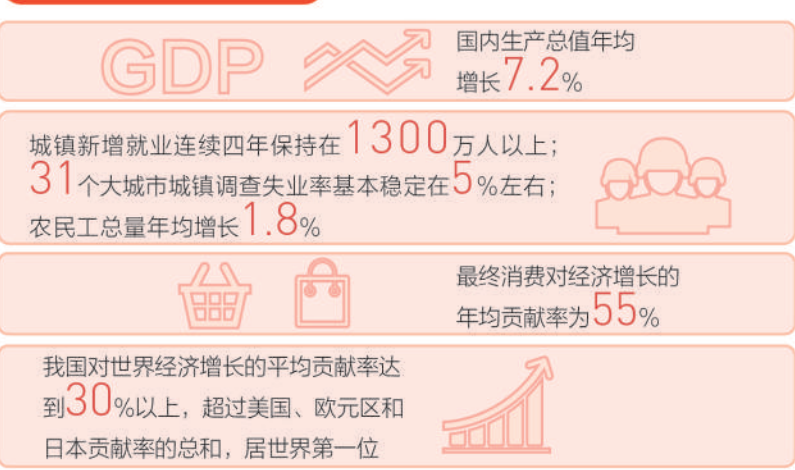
GDP

国内生产总值年均增长7.2%

城镇新增就业连续四年保持在1300万人以上；31个大城市城镇调查失业率基本稳定在5%左右；农民工总量年均增长1.8%

最终消费对经济增长的年均贡献率为55%

我国对世界经济增长的平均贡献率达到30%以上，超过美国、欧元区和日本贡献率的总和，居世界第一位